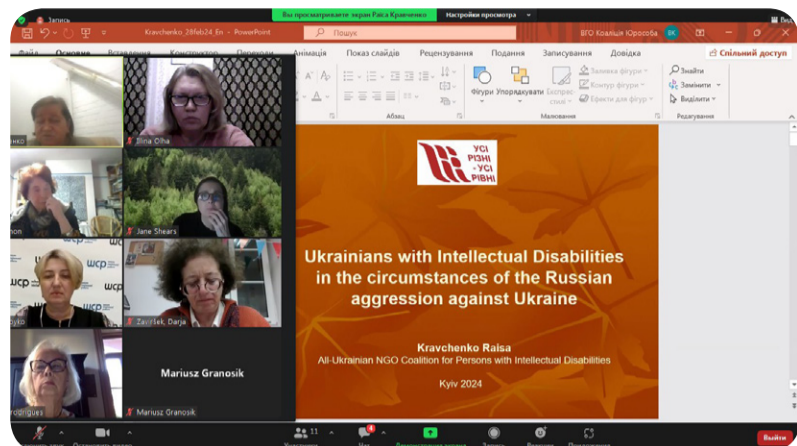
Запись

Вы просматриваете экран Раїса Кравченко

Настройки просмотра

Kravchenko_28feb24_En - PowerPoint

Пошук

ВГО Коаліція Юросова

ВК

Файл

Основне

Вставлення

Конструктор

Переходи

Анімація

Показ слайдів

Рецензування

Подання

Записування

Довідка

Спільний доступ

Абзац

Фігури

Упорядкувати

Експрес-стилі

Заливка фігури

Контур фігури

Ефекти для фігур

Малювання

Знайти

Замінити

Виділити

Редагування

Olha

Jane Shears

Zavrtek, Darja

Mariusz Granosik

Mariusz Granosik

УСІ РІЗНІ - УСІ РІВНІ

Ukrainians with Intellectual Disabilities in the circumstances of the Russian aggression against Ukraine

Kravchenko Raisa

All-Ukrainian NGO Coalition for Persons with Intellectual Disabilities

Kyiv 2024

11

4

Выйти